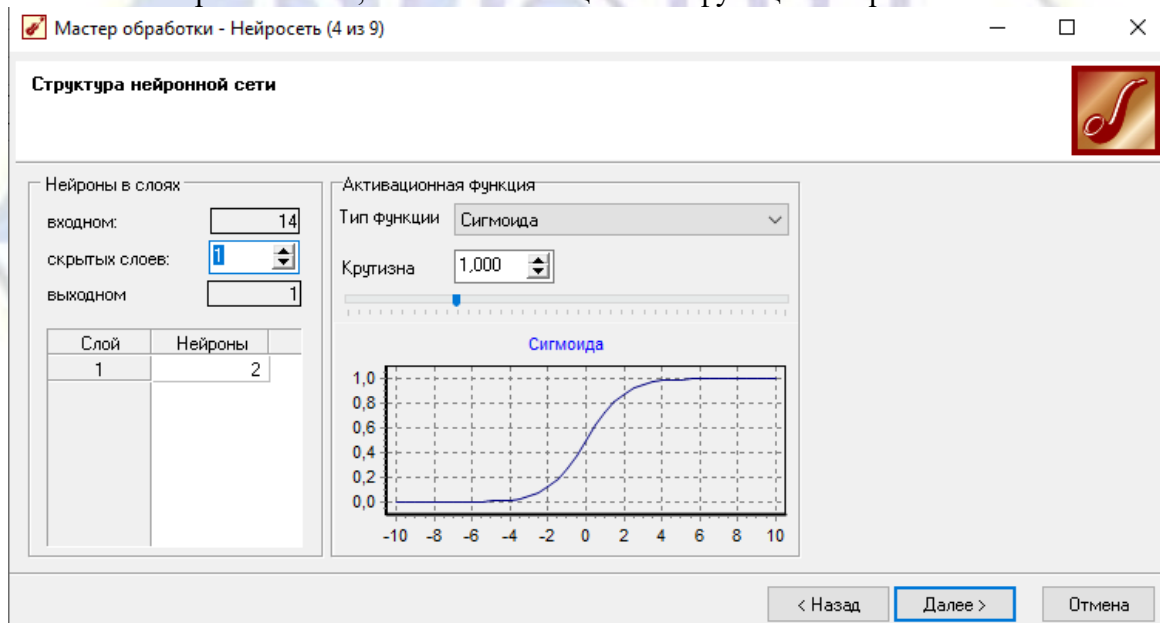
Мастер обработки - Нейросеть (4 из 9)

Структура нейронной сети

Нейроны в слоях
входном: 14
скрытых слоев: 1
выходном 1

| Слой | Нейроны |
|---|---|
| 1 | 2 |

Активационная функция
Тип функции Сигмоида
Крутизна 1,000

Сигмоида

1,0
0,8
0,6
0,4
0,2
0,0
-10 -8 -6 -4 -2 0 2 4 6 8 10

< Назад Далее > Отмена